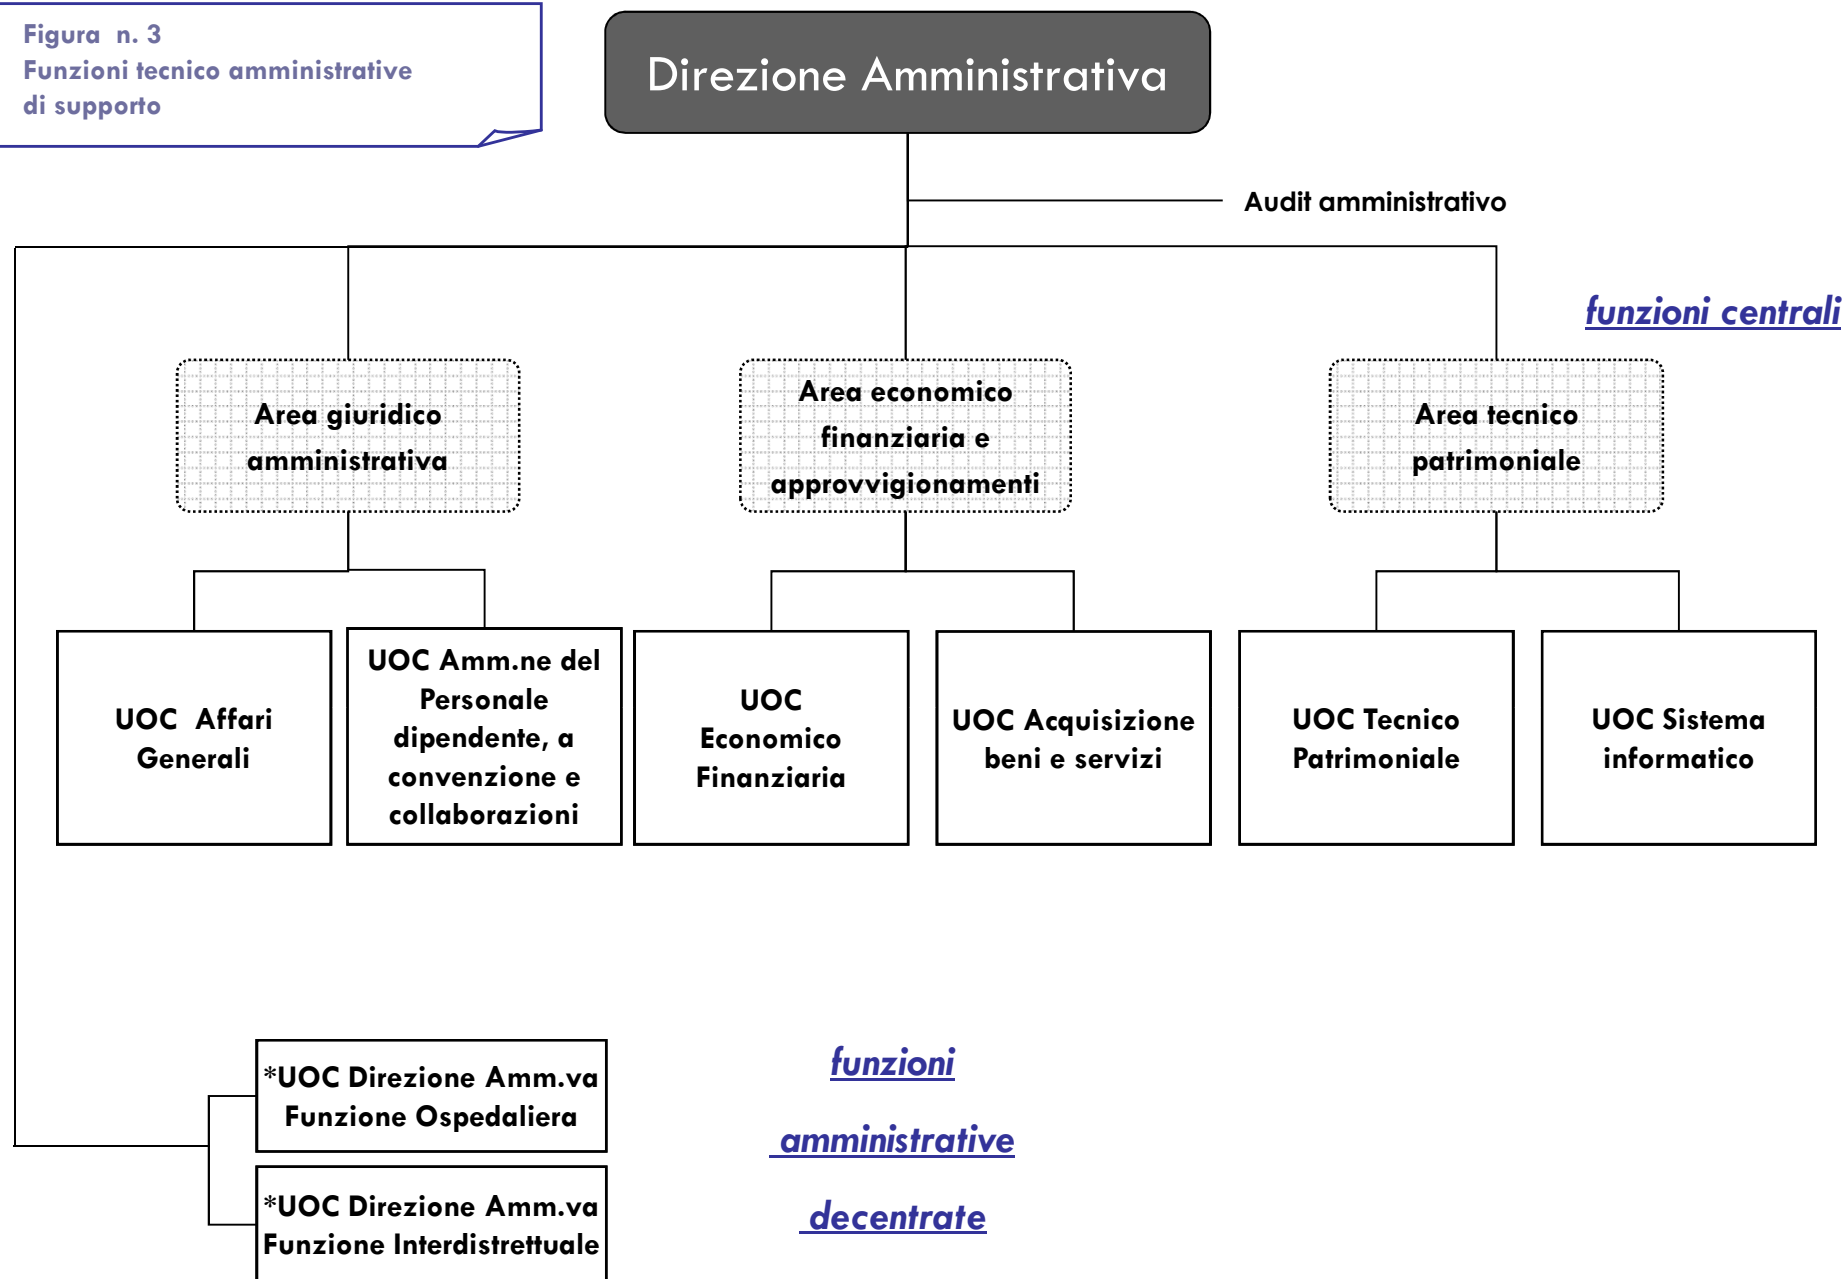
Figura n. 3
Funzioni tecnico amministrative di supporto

Direzione Amministrativa

Audit amministrativo

funzioni centrali

Area giuridico amministrativa

Area economico finanziaria e approvvigionamenti

Area tecnico patrimoniale

UOC Affari Generali

UOC Amm.ne del Personale dipendente, a convenzione e collaborazioni

UOC Economico Finanziaria

UOC Acquisizione beni e servizi

UOC Tecnico Patrimoniale

UOC Sistema informatico

*UOC Direzione Amm.va Funzione Ospedaliera

*UOC Direzione Amm.va Funzione Interdistrettuale

funzioni amministrative decentrate